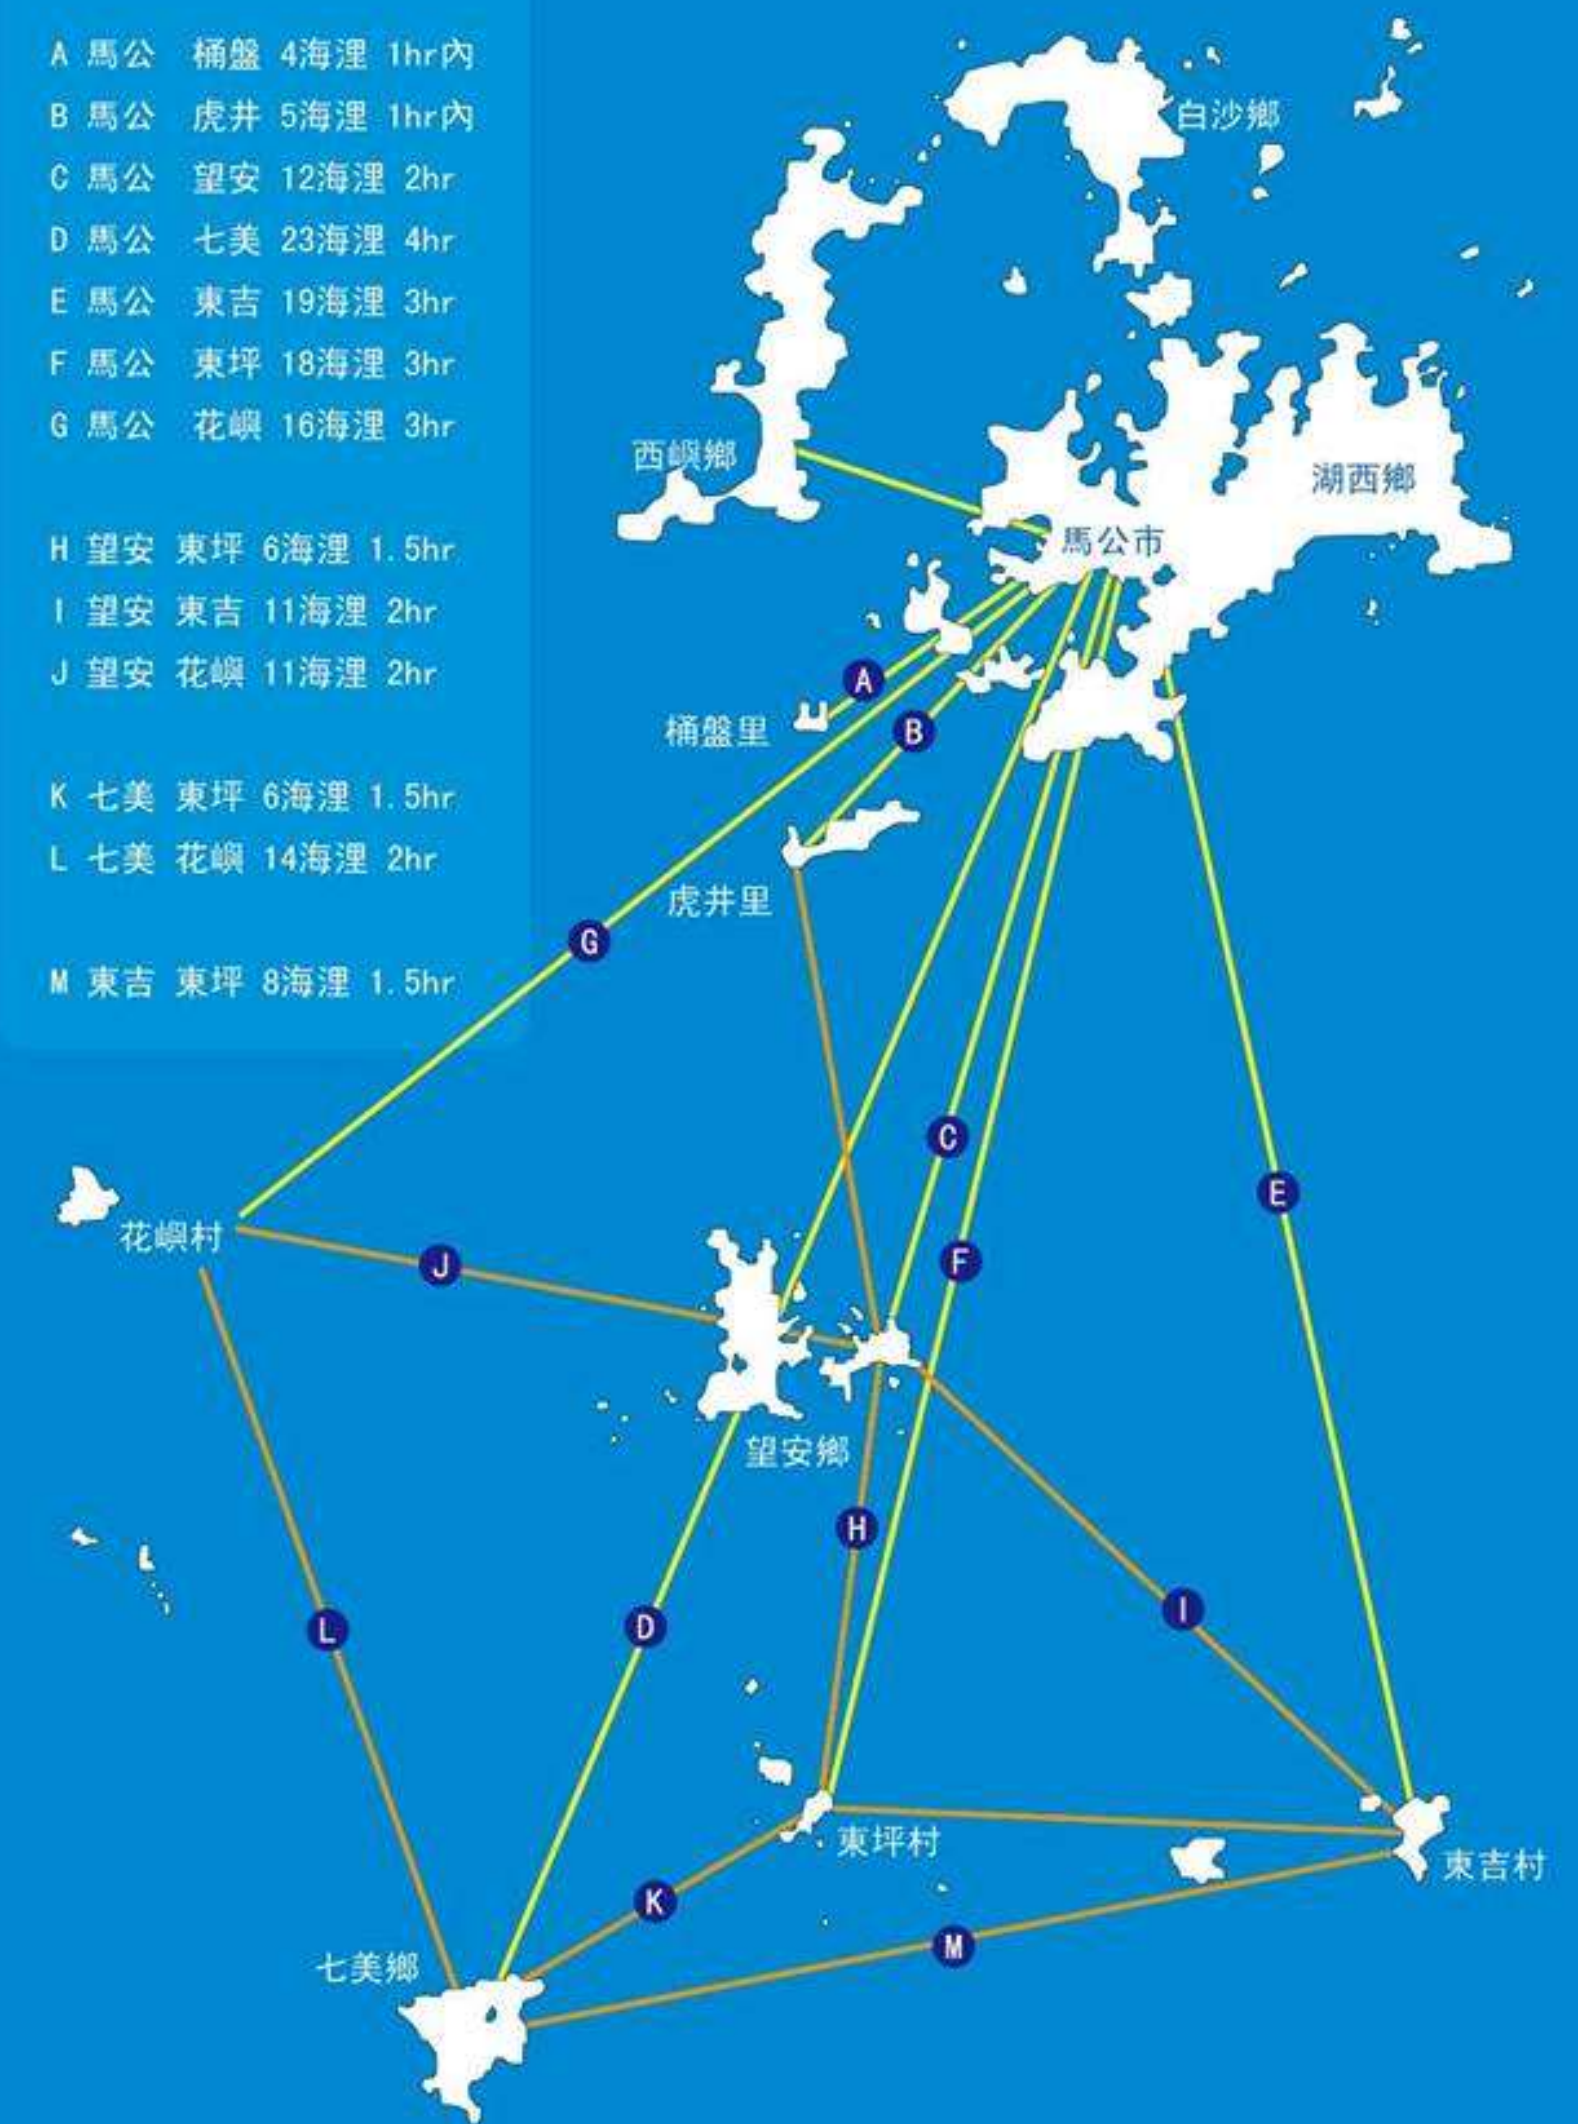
A 馬公　桶盤 4海浬 1hr內
B 馬公　虎井 5海浬 1hr內
C 馬公　望安 12海浬 2hr
D 馬公　七美 23海浬 4hr
E 馬公　東吉 19海浬 3hr
F 馬公　東坪 18海浬 3hr
G 馬公　花嶼 16海浬 3hr

H 望安 東坪 6海浬 1.5hr
I 望安 東吉 11海浬 2hr
J 望安 花嶼 11海浬 2hr

K 七美 東坪 6海浬 1.5hr
L 七美 花嶼 14海浬 2hr

M 東吉 東坪 8海浬 1.5hr

白沙鄉
西嶼鄉
湖西鄉
馬公市
A
桶盤里
B
虎井里
G
C
E
花嶼村
J
F
望安鄉
H
I
L
D
東坪村
東吉村
K
M
七美鄉